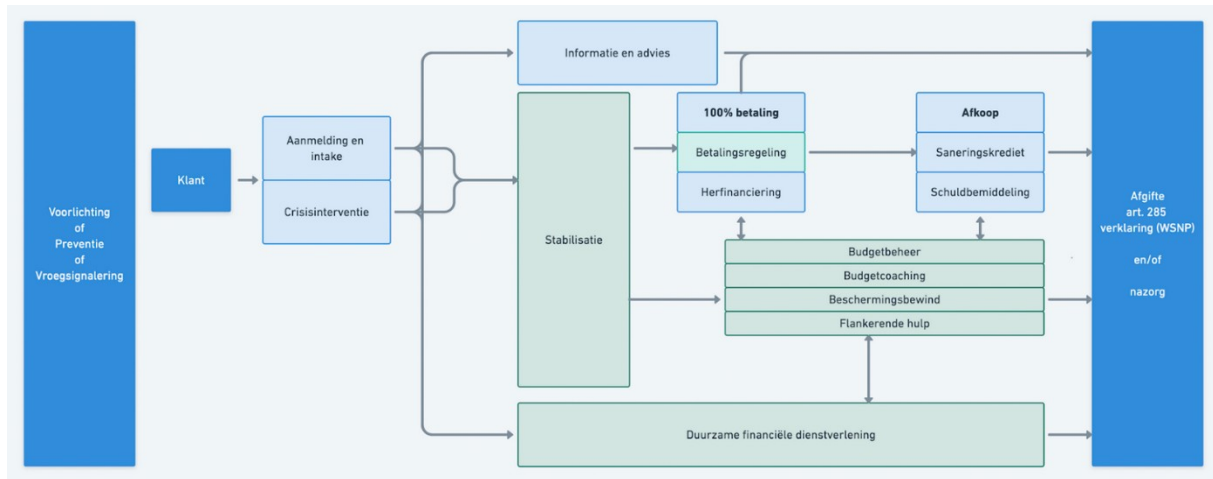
Voorlichting
of
Preventie
of
Vroegsignalering

Klant

Aanmelding en intake

Crisisinterventie

Informatie en advies

Stabilisatie

100% betaling

Betalingsregeling

Herfinanciering

Afkoop

Saneringskrediet

Schuldbemiddeling

Budgetbeheer

Budgetcoaching

Beschermingsbewind

Flankerende hulp

Duurzame financiële dienstverlening

Afgifte
art. 285
verklaring (WSNP)

en/of

nazorg